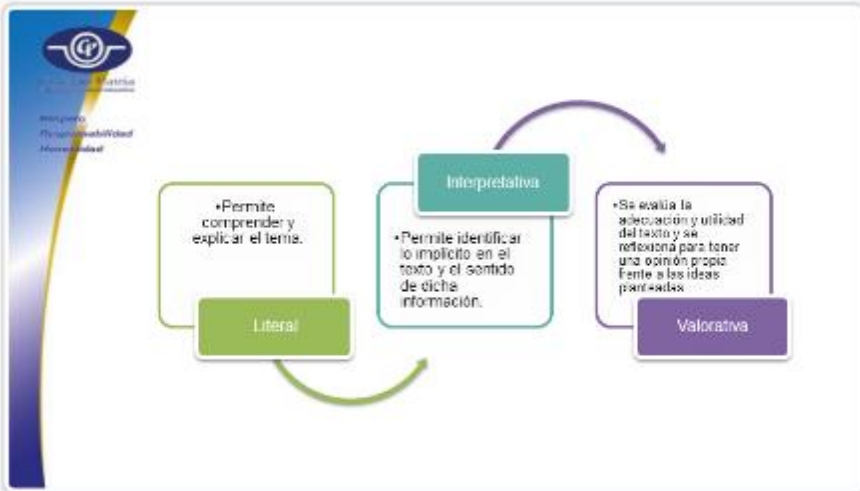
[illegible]

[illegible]
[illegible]
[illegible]

•Permite comprender y explicar el tema.

Literal

Interpretativa

•Permite identificar lo implícito en el texto y el sentido de dicha información.

•Se evalúa la adecuación y utilidad del texto y se reflexiona para tener una opinión propia frente a las ideas planteadas.

Valorativa